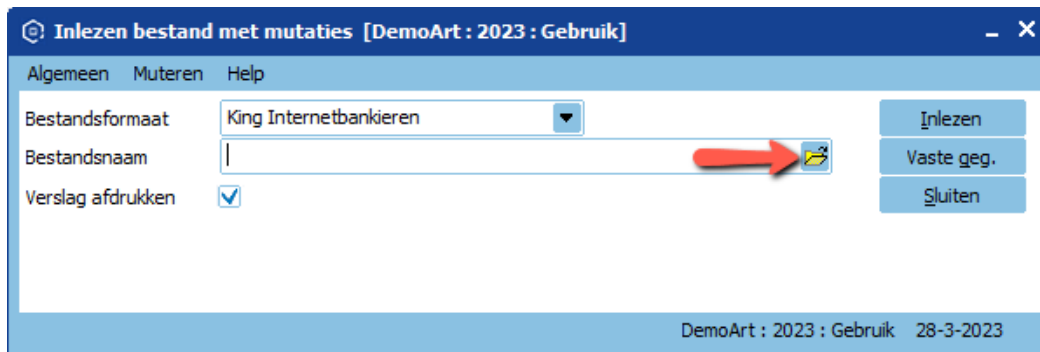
Inlezen bestand met mutaties [DemoArt : 2023 : Gebruik]

Algemeen Muteren Help

Bestandsformaat King Internetbankieren

Bestandsnaam

Verslag afdrukken

Inlezen

Vaste geg.

Sluiten

DemoArt : 2023 : Gebruik 28-3-2023